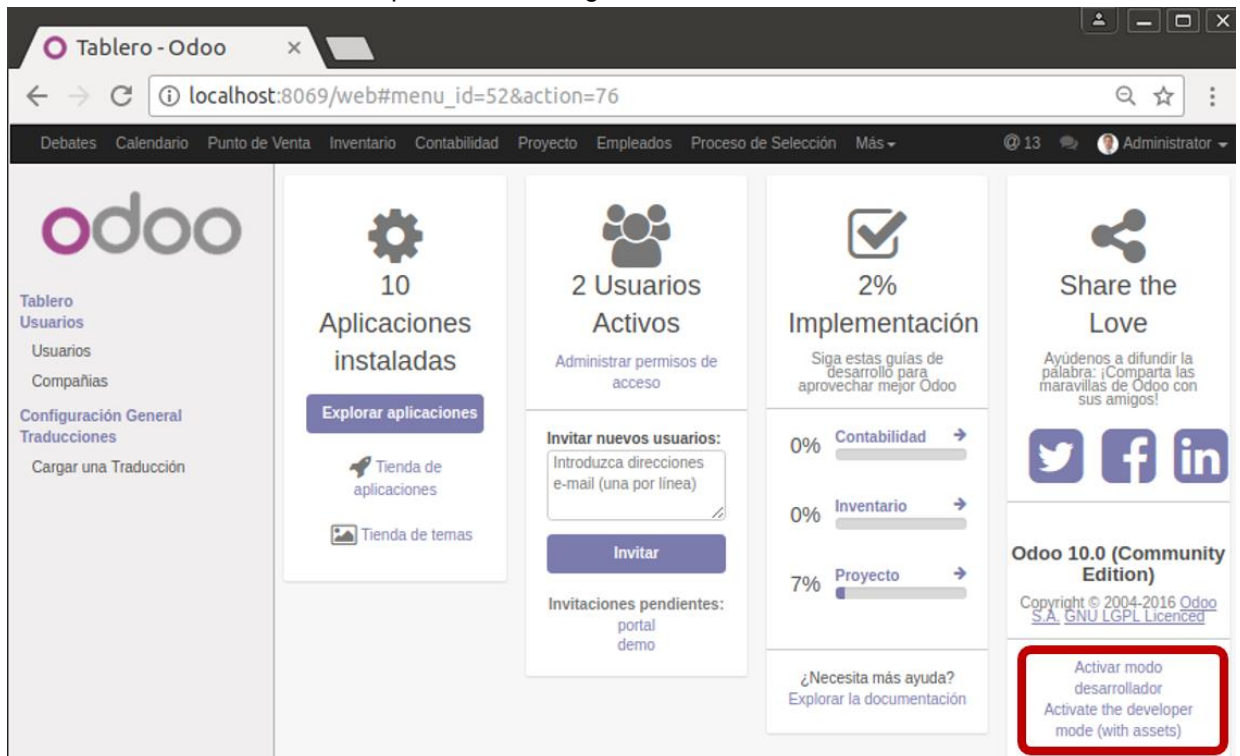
Tablero - Odoo

localhost:8069/web#menu_id=52&action=76

Debates Calendario Punto de Venta Inventario Contabilidad Proyecto Empleados Proceso de Selección Más

@13 Administrator

odoo

Tablero
Usuarios
Usuarios
Compañías
Configuración General
Traducciones
Cargar una Traducción

10
Aplicaciones instaladas
Explorar aplicaciones
Tienda de aplicaciones
Tienda de temas

2 Usuarios Activos
Administrar permisos de acceso
Invitar nuevos usuarios:
Introduzca direcciones e-mail (una por línea)
Invitar
Invitaciones pendientes:
portal
demo

2%
Implementación
Siga estas guías de desarrollo para aprovechar mejor Odoo
0% Contabilidad
0% Inventario
7% Proyecto
¿Necesita más ayuda?
Explorar la documentación

Share the Love
Ayúdenos a difundir la palabra: ¡Comparta las maravillas de Odoo con sus amigos!

Odoo 10.0 (Community Edition)
Copyright © 2004-2016 Odoo S.A. GNU LGPL Licenced

Activar modo desarrollador
Activate the developer mode (with assets)